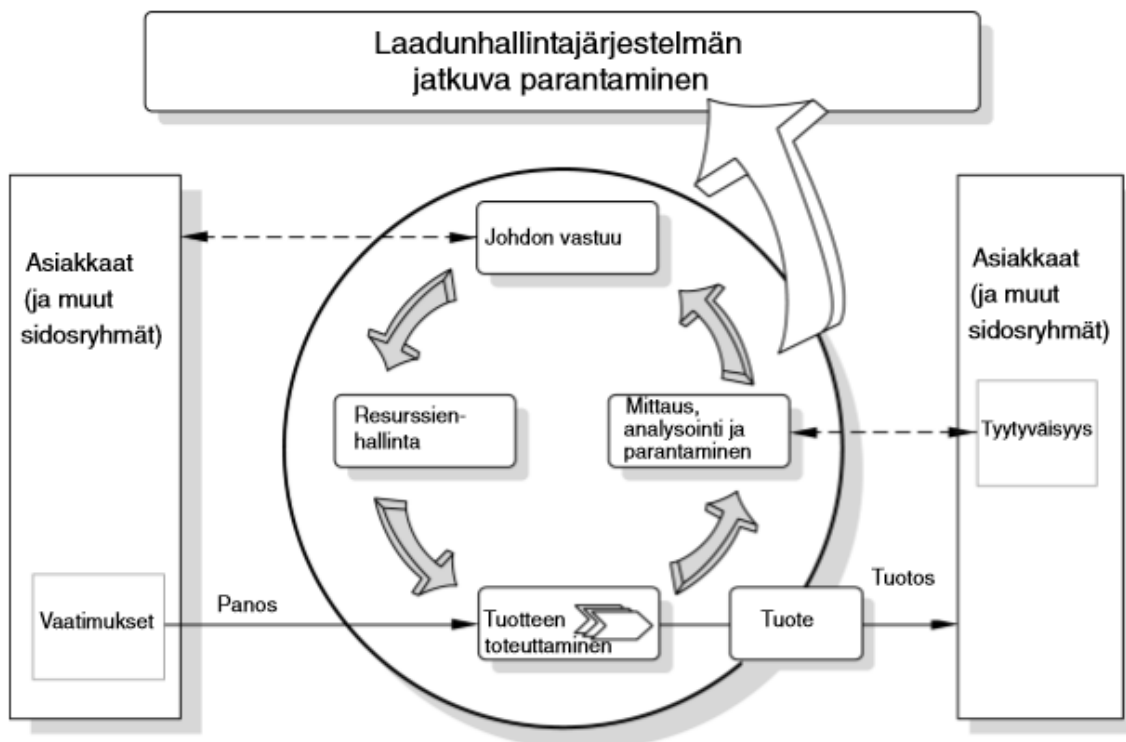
Laadunhallintajärjestelmän jatkuva parantaminen

Asiakkaat (ja muut sidosryhmät)

Vaatimukset

Panos

Johdon vastuu

Resurssienhallinta

Mittaus, analysointi ja parantaminen

Tuotteen toteuttaminen

Tuote

Tuotos

Asiakkaat (ja muut sidosryhmät)

Tyytyväisyys